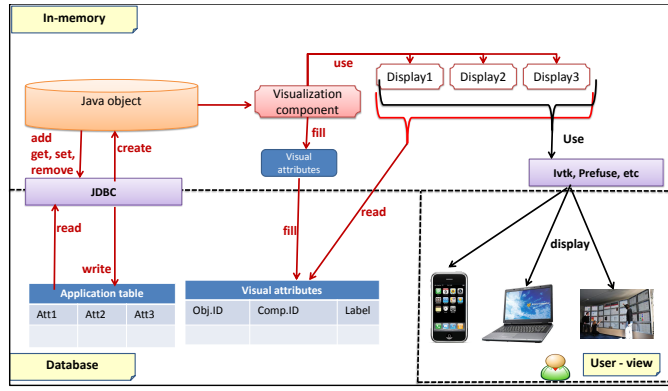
In-memory

Java object

add get, set, remove

create

JDBC

read

write

Application table

| Att1 | Att2 | Att3 |
|---|---|---|
| | | |

use

Visualization component

fill

Visual attributes

fill

Visual attributes

| Obj.ID | Comp.ID | Label |
|---|---|---|
| | | |

Display1

Display2

Display3

read

Use

Ivtk, Prefuse, etc

display

Database

User - view